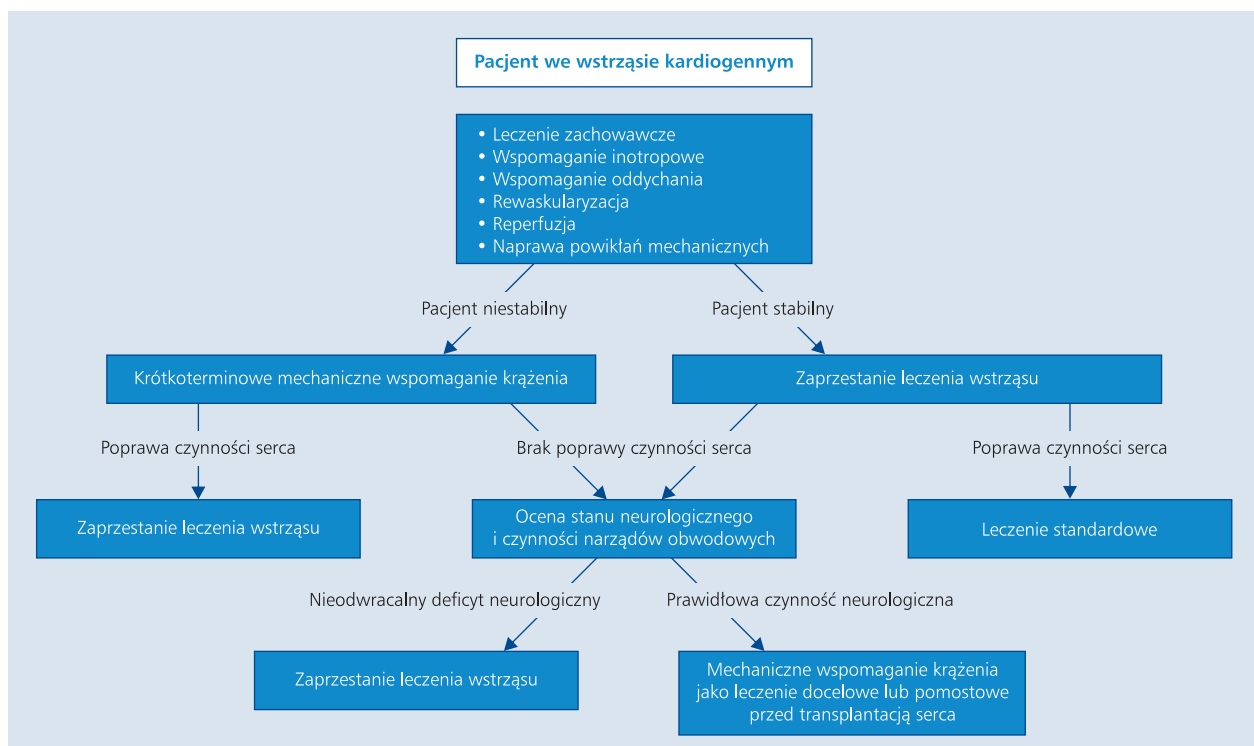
Pacjent we wstrząsie kardiogennym

- Leczenie zachowawcze
- Wspomaganie inotropowe
- Wspomaganie oddychania
- Rewaskularyzacja
- Reperfuzja
- Naprawa powikłań mechanicznych

Pacjent niestabilny

Pacjent stabilny

Krótkoterminowe mechaniczne wspomaganie krążenia

Zaprzestanie leczenia wstrząsu

Poprawa czynności serca

Brak poprawy czynności serca

Poprawa czynności serca

Zaprzestanie leczenia wstrząsu

Ocena stanu neurologicznego i czynności narządów obwodowych

Leczenie standardowe

Nieodwracalny deficyt neurologiczny

Prawidłowa czynność neurologiczna

Zaprzestanie leczenia wstrząsu

Mechaniczne wspomaganie krążenia jako leczenie docelowe lub pomostowe przed transplantacją serca